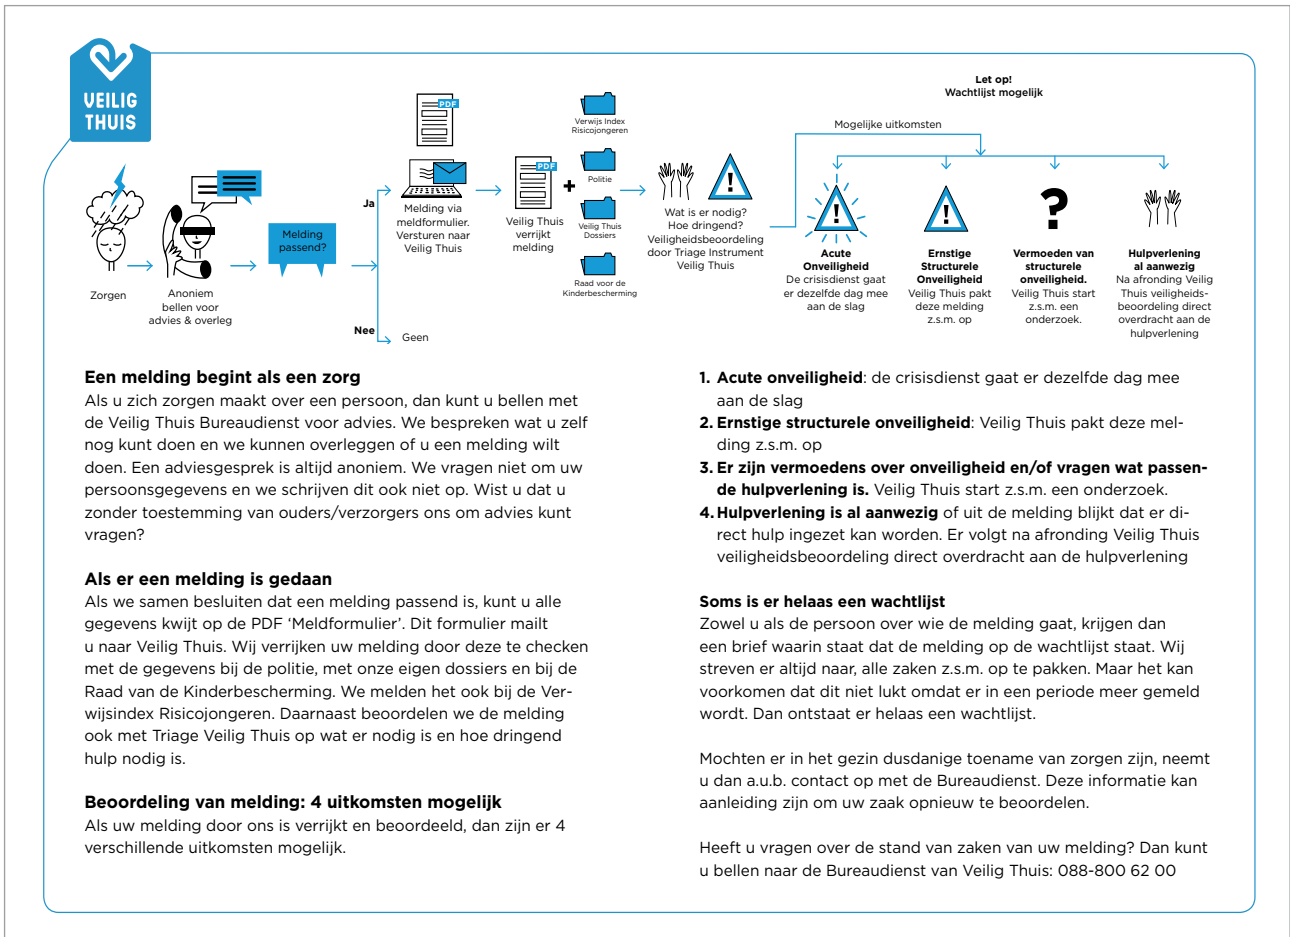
VEILIG THUIS

Let op!
Wachtlijst mogelijk

Mogelijke uitkomsten

Zorgen

Anoniem bellen voor advies & overleg

Melding passend?

Ja

Nee

Geen

PDF

Melding via meldformulier. Versturen naar Veilig Thuis

PDF

Veilig Thuis verrijkt melding

+

Verwijs Index Risicojongeren

Politie

Veilig Thuis Dossiers

Raad voor de Kinderbescherming

Wat is er nodig? Hoe dringend? Veiligheidsbeoordeling door Triage Instrument Veilig Thuis

Acute Onveiligheid
De crisisdienst gaat er dezelfde dag mee aan de slag

Ernstige Structurele Onveiligheid
Veilig Thuis pakt deze melding z.s.m. op

Vermoeden van structurele onveiligheid.
Veilig Thuis start z.s.m. een onderzoek.

Hulpverlening al aanwezig
Na afronding Veilig Thuis veiligheidsbeoordeling direct overdracht aan de hulpverlening

**Een melding begint als een zorg**
Als u zich zorgen maakt over een persoon, dan kunt u bellen met de Veilig Thuis Bureaudienst voor advies. We bespreken wat u zelf nog kunt doen en we kunnen overleggen of u een melding wilt doen. Een adviesgesprek is altijd anoniem. We vragen niet om uw persoonsgegevens en we schrijven dit ook niet op. Wist u dat u zonder toestemming van ouders/verzorgers ons om advies kunt vragen?

**Als er een melding is gedaan**
Als we samen besluiten dat een melding passend is, kunt u alle gegevens kwijt op de PDF 'Meldformulier'. Dit formulier mailt u naar Veilig Thuis. Wij verrijken uw melding door deze te checken met de gegevens bij de politie, met onze eigen dossiers en bij de Raad van de Kinderbescherming. We melden het ook bij de Verwijsindex Risicojongeren. Daarnaast beoordelen we de melding ook met Triage Veilig Thuis op wat er nodig is en hoe dringend hulp nodig is.

**Beoordeling van melding: 4 uitkomsten mogelijk**
Als uw melding door ons is verrijkt en beoordeeld, dan zijn er 4 verschillende uitkomsten mogelijk.

1. **Acute onveiligheid**: de crisisdienst gaat er dezelfde dag mee aan de slag
2. **Ernstige structurele onveiligheid**: Veilig Thuis pakt deze melding z.s.m. op
3. **Er zijn vermoedens over onveiligheid en/of vragen wat passende hulpverlening is.** Veilig Thuis start z.s.m. een onderzoek.
4. **Hulpverlening is al aanwezig** of uit de melding blijkt dat er direct hulp ingezet kan worden. Er volgt na afronding Veilig Thuis veiligheidsbeoordeling direct overdracht aan de hulpverlening

**Soms is er helaas een wachtlijst**
Zowel u als de persoon over wie de melding gaat, krijgen dan een brief waarin staat dat de melding op de wachtlijst staat. Wij streven er altijd naar, alle zaken z.s.m. op te pakken. Maar het kan voorkomen dat dit niet lukt omdat er in een periode meer gemeld wordt. Dan ontstaat er helaas een wachtlijst.

Mochten er in het gezin dusdanige toename van zorgen zijn, neemt u dan a.u.b. contact op met de Bureaudienst. Deze informatie kan aanleiding zijn om uw zaak opnieuw te beoordelen.

Heeft u vragen over de stand van zaken van uw melding? Dan kunt u bellen naar de Bureaudienst van Veilig Thuis: 088-800 62 00